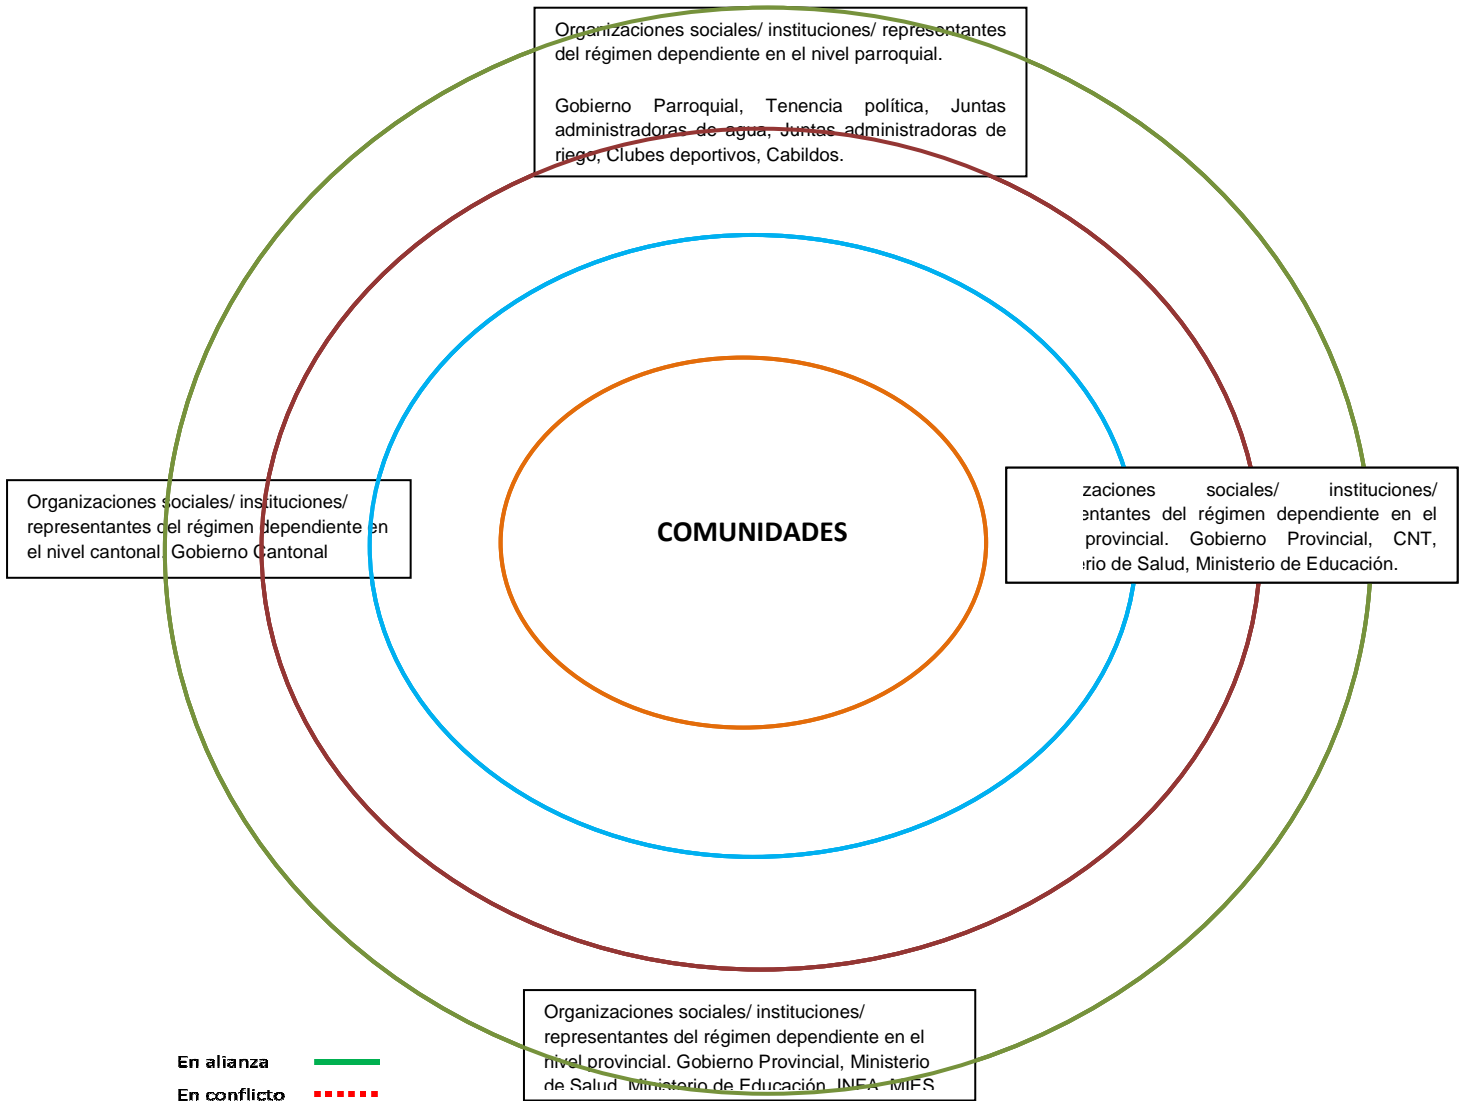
Organizaciones sociales/ instituciones/ representantes del régimen dependiente en el nivel parroquial.

Gobierno Parroquial, Tenencia política, Juntas administradoras de agua, Juntas administradoras de riego, Clubes deportivos, Cabildos.

Organizaciones sociales/ instituciones/ representantes del régimen dependiente en el nivel cantonal. Gobierno Cantonal

COMUNIDADES

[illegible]zaciones sociales/ instituciones/ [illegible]entantes del régimen dependiente en el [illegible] provincial. Gobierno Provincial, CNT, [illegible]erio de Salud, Ministerio de Educación.

Organizaciones sociales/ instituciones/ representantes del régimen dependiente en el nivel provincial. Gobierno Provincial, Ministerio de Salud, Ministerio de Educación, INFA, MIES

En alianza

En conflicto